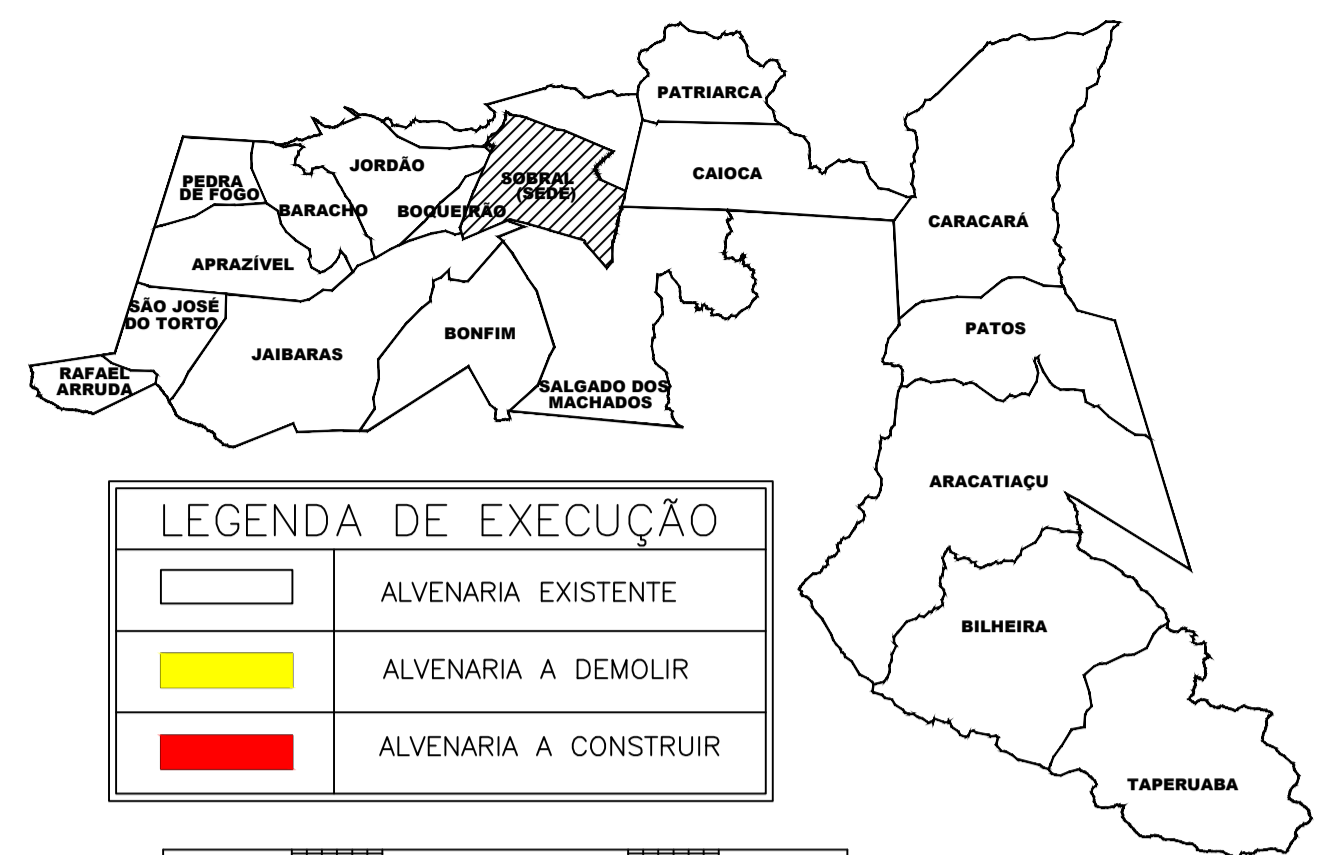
PATRIARCA

PEDRA DE FOGO

JORDÃO

SOBRAL (SEDE)

CAIOCA

BARACHO

BOQUEIRÃO

CARACARÁ

APRAZÍVEL

SÃO JOSÉ DO TORTO

PATOS

BONFIM

JAIBARAS

RAFAEL ARRUDA

SALGADO DOS MACHADOS

ARACATIAÇU

BILHEIRA

TAPERUABA

| LEGENDA DE EXECUÇÃO | |
|---|---|
| | ALVENARIA EXISTENTE |
| | ALVENARIA A DEMOLIR |
| | ALVENARIA A CONSTRUIR |